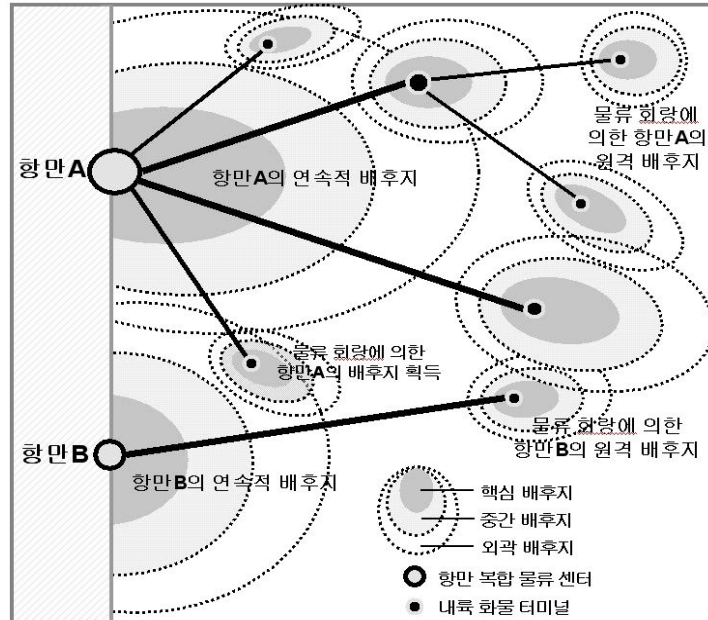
물류 회랑에 의한 항만A의 원격 배후지

항만A

항만A의 연속적 배후지

물류 회랑에 의한 항만A의 배후지 획득

물류 회랑에 의한 항만B의 원격 배후지

항만B

항만B의 연속적 배후지

핵심 배후지
중간 배후지
외곽 배후지
항만 복합 물류 센터
내륙 화물 터미널